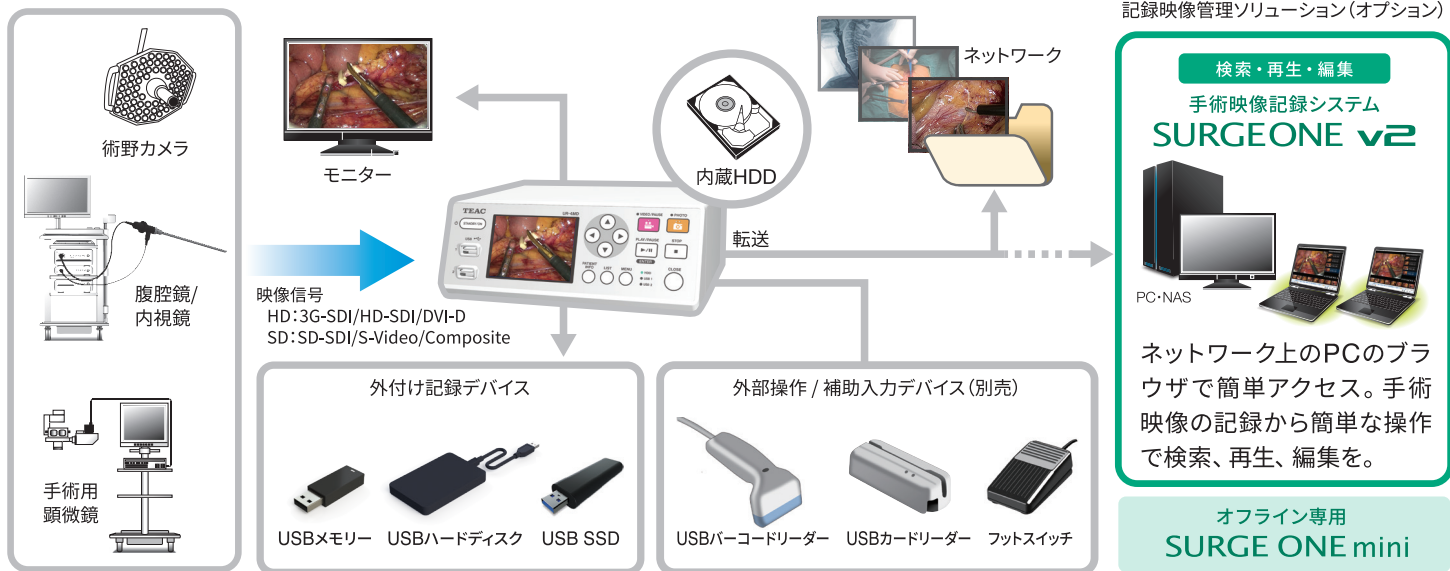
術野カメラ

腹腔鏡/
内視鏡

手術用
顕微鏡

映像信号
HD:3G-SDI/HD-SDI/DVI-D
SD:SD-SDI/S-Video/Composite

モニター

内蔵HDD

ネットワーク

転送

TEAC

外付け記録デバイス

USBメモリー USBハードディスク USB SSD

外部操作 / 補助入力デバイス(別売)

USBバーコードリーダー USBカードリーダー フットスイッチ

記録映像管理ソリューション(オプション)

検索・再生・編集

手術映像記録システム
SURGEONE v2

PC・NAS

ネットワーク上のPCのブラウザで簡単アクセス。手術映像の記録から簡単な操作で検索、再生、編集を。

オフライン専用
SURGE ONE mini